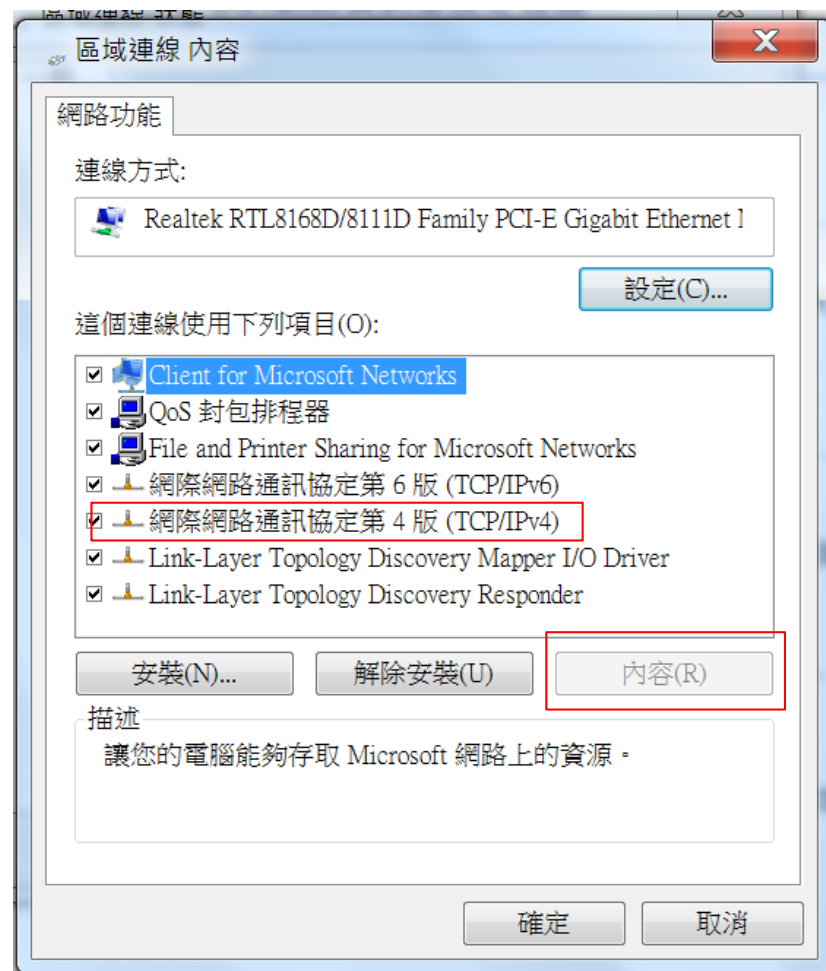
區域連線 內容

網路功能

連線方式:

Realtek RTL8168D/8111D Family PCI-E Gigabit Ethernet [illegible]

設定(C)...

這個連線使用下列項目(O):

Client for Microsoft Networks
QoS 封包排程器
File and Printer Sharing for Microsoft Networks
網際網路通訊協定第 6 版 (TCP/IPv6)
網際網路通訊協定第 4 版 (TCP/IPv4)
Link-Layer Topology Discovery Mapper I/O Driver
Link-Layer Topology Discovery Responder

安裝(N)... 解除安裝(U) 內容(R)

描述
讓您的電腦能夠存取 Microsoft 網路上的資源。

確定 取消